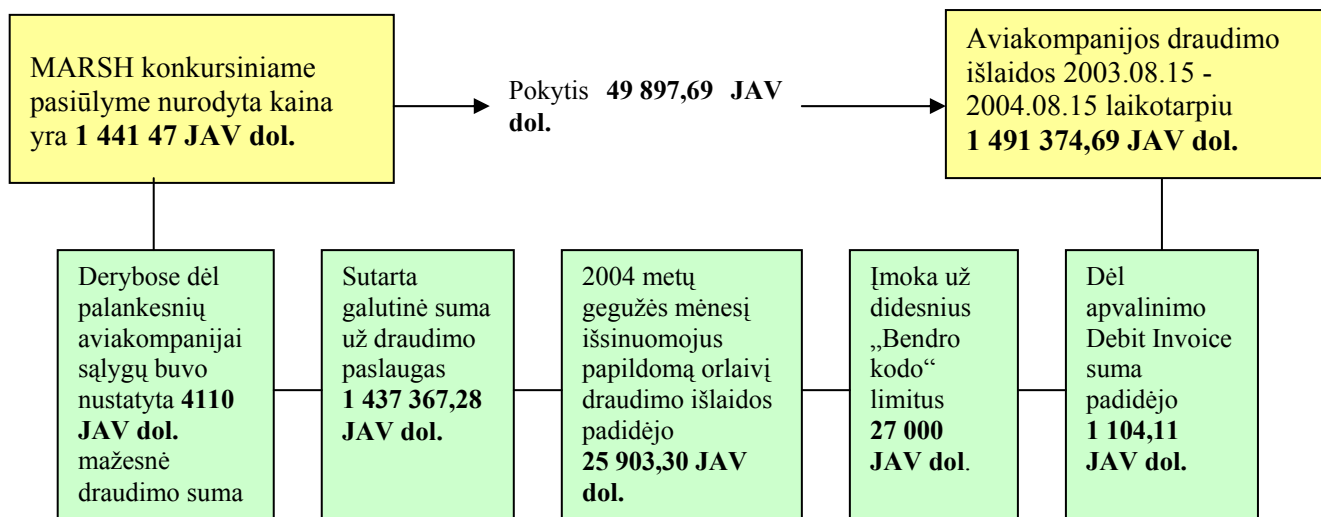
MARSH konkursiniame pasiūlyme nurodyta kaina yra **1 441 47 JAV dol.**

Pokytis **49 897,69 JAV dol.**

Aviakompanijos draudimo išlaidos 2003.08.15 - 2004.08.15 laikotarpiu **1 491 374,69 JAV dol.**

Derybose dėl palankesnių aviakompanijai sąlygų buvo nustatyta **4110 JAV dol.** mažesnė draudimo suma

Sutarta galutinė suma už draudimo paslaugas **1 437 367,28 JAV dol.**

2004 metų gegužės mėnesį išsinuomojus papildomą orlaivį draudimo išlaidos padidėjo **25 903,30 JAV dol.**

Įmoka už didesnius „Bendro kodo“ limitus **27 000 JAV dol**.

Dėl apvalinimo Debit Invoice suma padidėjo **1 104,11 JAV dol.**